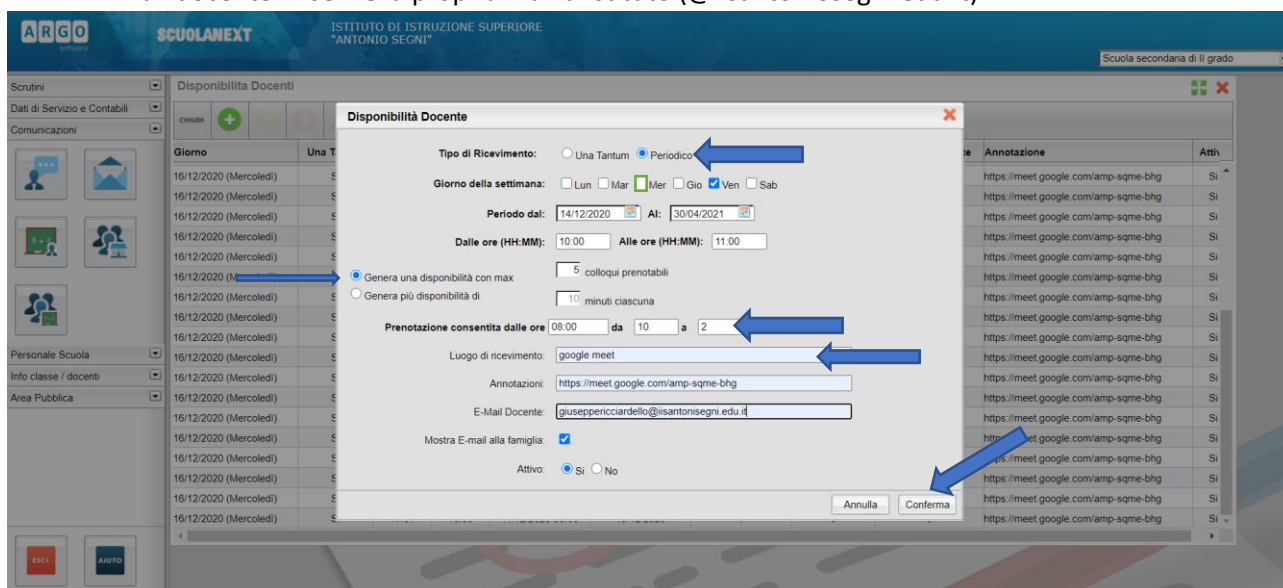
ARGO software SCUOLANEXT ISTITUTO DI ISTRUZIONE SUPERIORE "ANTONIO SEGNI"

Scuola secondaria di II grado

Scrutini
Dati di Servizio e Contabili
Comunicazioni
Personale Scuola
Info classe / docenti
Area Pubblica

ESCI AIUTO

Disponibilita Docenti

CHIUDI

| Giorno | Una T | | Annotazione | Attiv |
|---|---|---|---|---|
| 16/12/2020 (Mercoledì) | S | | https://meet.google.com/amp-sqme-bhg | Si |
| 16/12/2020 (Mercoledì) | S | | https://meet.google.com/amp-sqme-bhg | Si |
| 16/12/2020 (Mercoledì) | S | | https://meet.google.com/amp-sqme-bhg | Si |
| 16/12/2020 (Mercoledì) | S | | https://meet.google.com/amp-sqme-bhg | Si |
| 16/12/2020 (Mercoledì) | S | | https://meet.google.com/amp-sqme-bhg | Si |
| 16/12/2020 (M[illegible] | S | | https://meet.google.com/amp-sqme-bhg | Si |
| 16/12/2020 (Mercoledì) | S | | https://meet.google.com/amp-sqme-bhg | Si |
| 16/12/2020 (Mercoledì) | S | | https://meet.google.com/amp-sqme-bhg | Si |
| 16/12/2020 (Mercoledì) | S | | https://meet.google.com/amp-sqme-bhg | Si |
| 16/12/2020 (Mercoledì) | S | | https://meet.google.com/amp-sqme-bhg | Si |
| 16/12/2020 (Mercoledì) | S | | https://meet.google.com/amp-sqme-bhg | Si |
| 16/12/2020 (Mercoledì) | S | | https://meet.google.com/amp-sqme-bhg | Si |
| 16/12/2020 (Mercoledì) | S | | https://meet.google.com/amp-sqme-bhg | Si |
| 16/12/2020 (Mercoledì) | S | | http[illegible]et.google.com/amp-sqme-bhg | Si |
| 16/12/2020 (Mercoledì) | S | | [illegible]s://meet.google.com/amp-sqme-bhg | Si |
| 16/12/2020 (Mercoledì) | S | | https://meet.google.com/amp-sqme-bhg | Si |
| 16/12/2020 (Mercoledì) | S | | https://meet.google.com/amp-sqme-bhg | Si |
| 16/12/2020 (Mercoledì) | S | | https://meet.google.com/amp-sqme-bhg | Si |

Disponibilità Docente

Tipo di Ricevimento: Una Tantum Periodico
Giorno della settimana: Lun Mar Mer Gio Ven Sab
Periodo dal: 14/12/2020 Al: 30/04/2021
Dalle ore (HH:MM): 10:00 Alle ore (HH:MM): 11:00
Genera una disponibilità con max 5 colloqui prenotabili
Genera più disponibilità di 10 minuti ciascuna
Prenotazione consentita dalle ore 08:00 da 10 a 2
Luogo di ricevimento: google meet
Annotazioni: https://meet.google.com/amp-sqme-bhg
E-Mail Docente: giuseppericciardello@iisantonisegni.edu.it
Mostra E-mail alla famiglia:
Attivo: Si No
Annulla Conferma